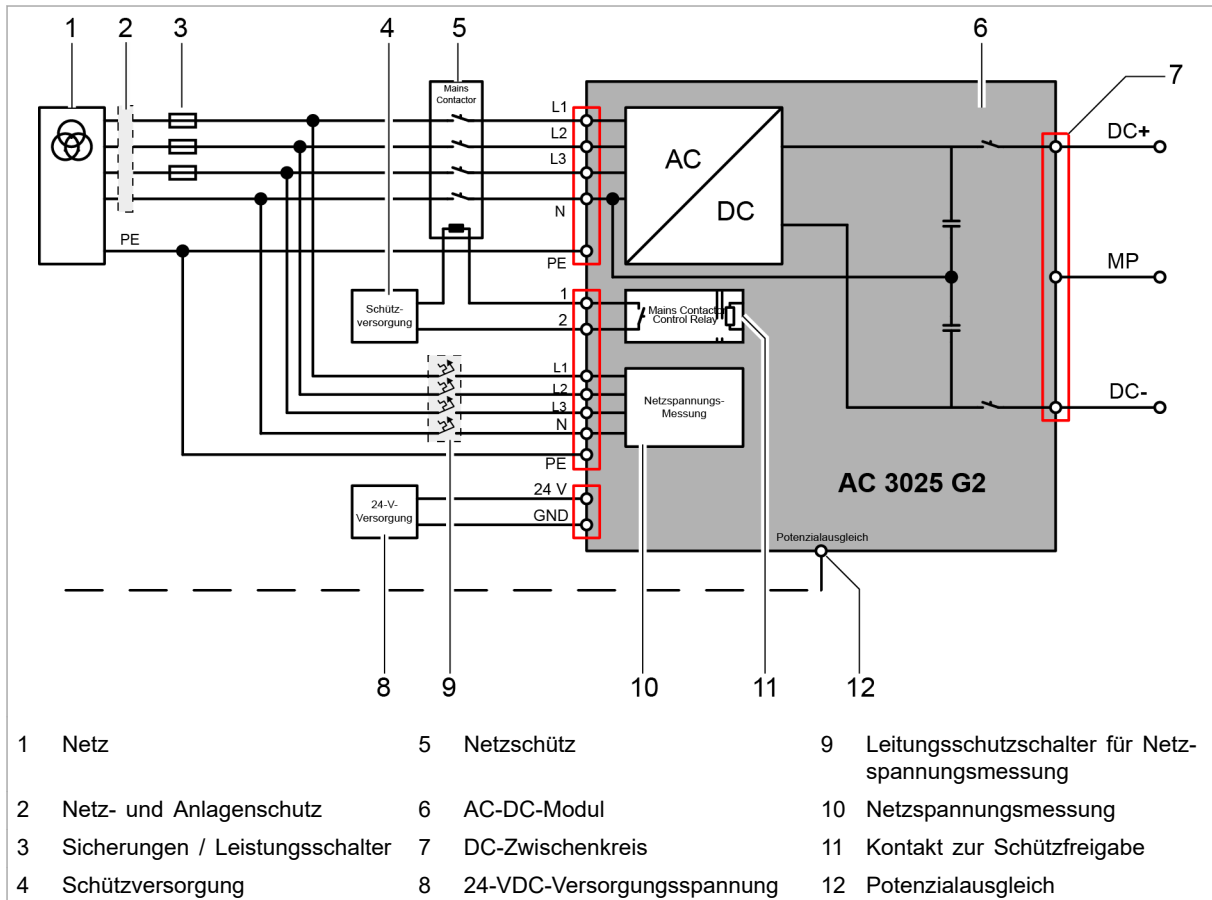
1 2 3 4 5 6 7

Mains Contactor

L1
L2
L3
N
PE

AC
DC

DC+

MP

DC-

PE

Schütz-versorgung

1
2

Mains Contactor Control Relay

L1
L2
L3
N
PE

Netzspannungs-Messung

24-V-Versorgung

24 V
GND

AC 3025 G2

Potenzialausgleich

8 9 10 11 12

| | | | | | |
|---|---|---|---|---|---|
| 1 | Netz | 5 | Netzschütz | 9 | Leitungsschutzschalter für Netzspannungsmessung |
| 2 | Netz- und Anlagenschutz | 6 | AC-DC-Modul | 10 | Netzspannungsmessung |
| 3 | Sicherungen / Leistungsschalter | 7 | DC-Zwischenkreis | 11 | Kontakt zur Schützfreigabe |
| 4 | Schützversorgung | 8 | 24-VDC-Versorgungsspannung | 12 | Potenzialausgleich |